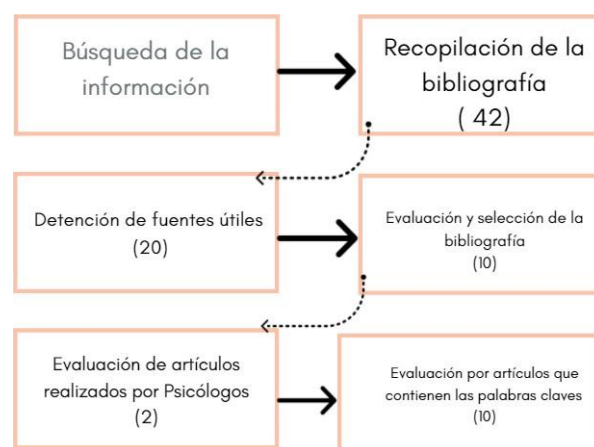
Búsqueda de la información

Recopilación de la bibliografía ( 42)

Detención de fuentes útiles (20)

Evaluación y selección de la bibliografía (10)

Evaluación de artículos realizados por Psicólogos (2)

Evaluación por artículos que contienen las palabras claves (10)